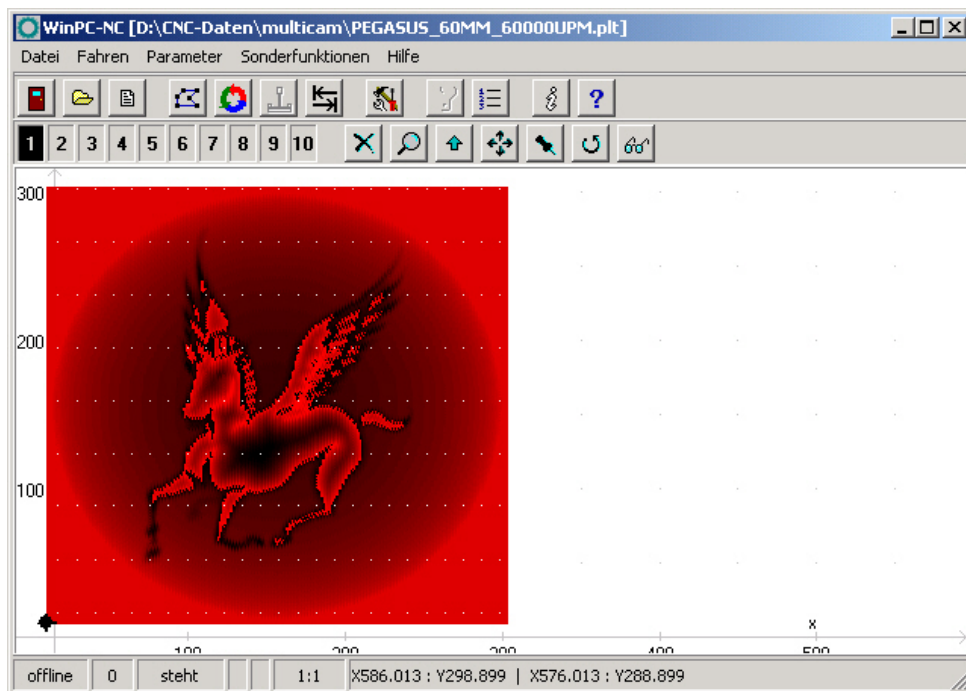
WinPC-NC [D:\CNC-Daten\multicam\PEGASUS_60MM_60000UPM.plt]

Datei Fahren Parameter Sonderfunktionen Hilfe

1 2 3 4 5 6 7 8 9 10

300

200

100

100 200 300 400 500

x

offline | 0 | steht | | | 1:1 | X586.013 : Y298.899 | X576.013 : Y288.899